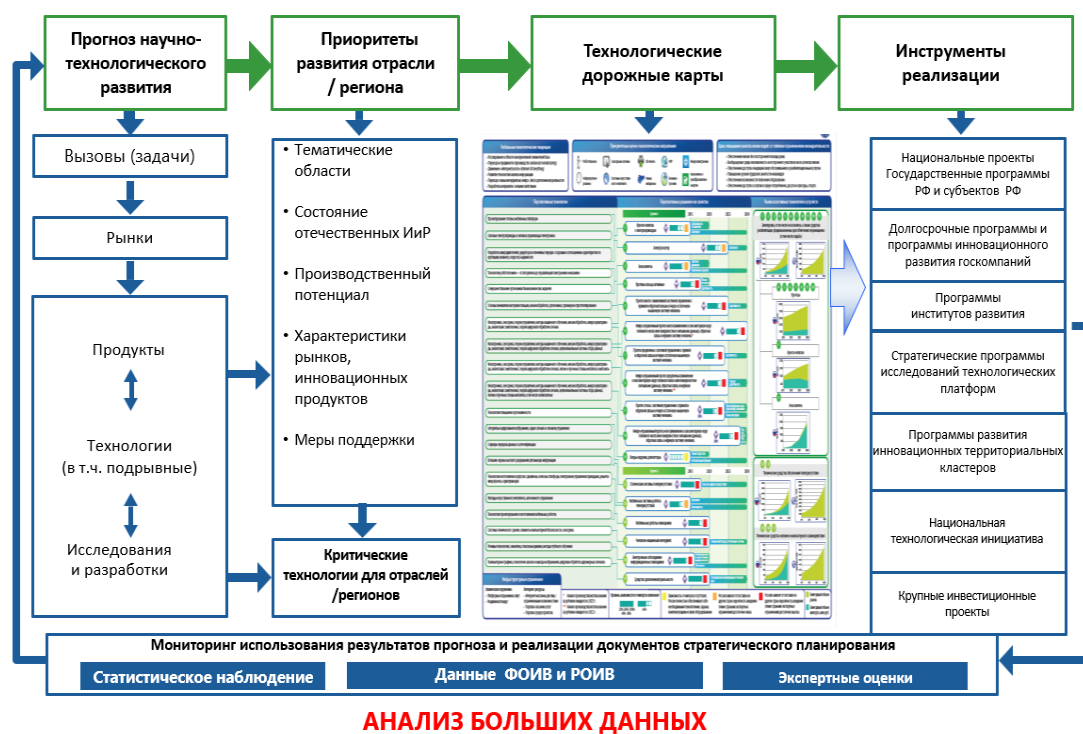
Прогноз научно-технологического развития

Приоритеты развития отрасли / региона

Технологические дорожные карты

Инструменты реализации

Вызовы (задачи)

Рынки

Продукты

Технологии (в т.ч. подрывные)

Исследования и разработки

• Тематические области

• Состояние отечественных ИиР

• Производственный потенциал

• Характеристики рынков, инновационных продуктов

• Меры поддержки

Критические технологии для отраслей /регионов

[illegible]

Национальные проекты Государственные программы РФ и субъектов РФ

Долгосрочные программы и программы инновационного развития госкомпаний

Программы институтов развития

Стратегические программы исследований технологических платформ

Программы развития инновационных территориальных кластеров

Национальная технологическая инициатива

Крупные инвестиционные проекты

Мониторинг использования результатов прогноза и реализации документов стратегического планирования

Статистическое наблюдение

Данные ФОИВ и РОИВ

Экспертные оценки

АНАЛИЗ БОЛЬШИХ ДАННЫХ